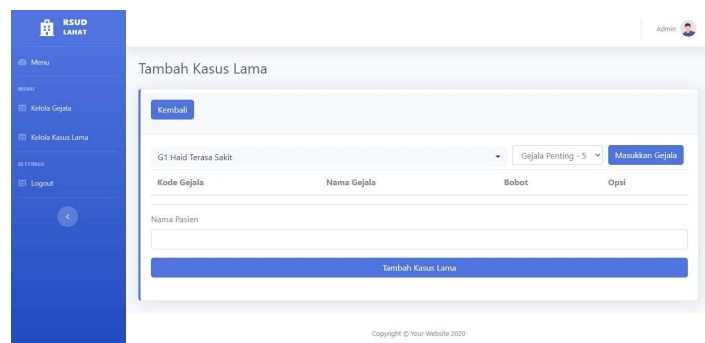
RSUD LAHAT

Menu

MENU

Kelola Gejala

Kelola Kasus Lama

SETTINGS

Logout

Admin

Tambah Kasus Lama

Kembali

G1 Haid Terasa Sakit

Gejala Penting - 5

Masukkan Gejala

| Kode Gejala | Nama Gejala | Bobot | Opsi |
|---|---|---|---|

Nama Pasien

Tambah Kasus Lama

Copyright © Your Website 2020